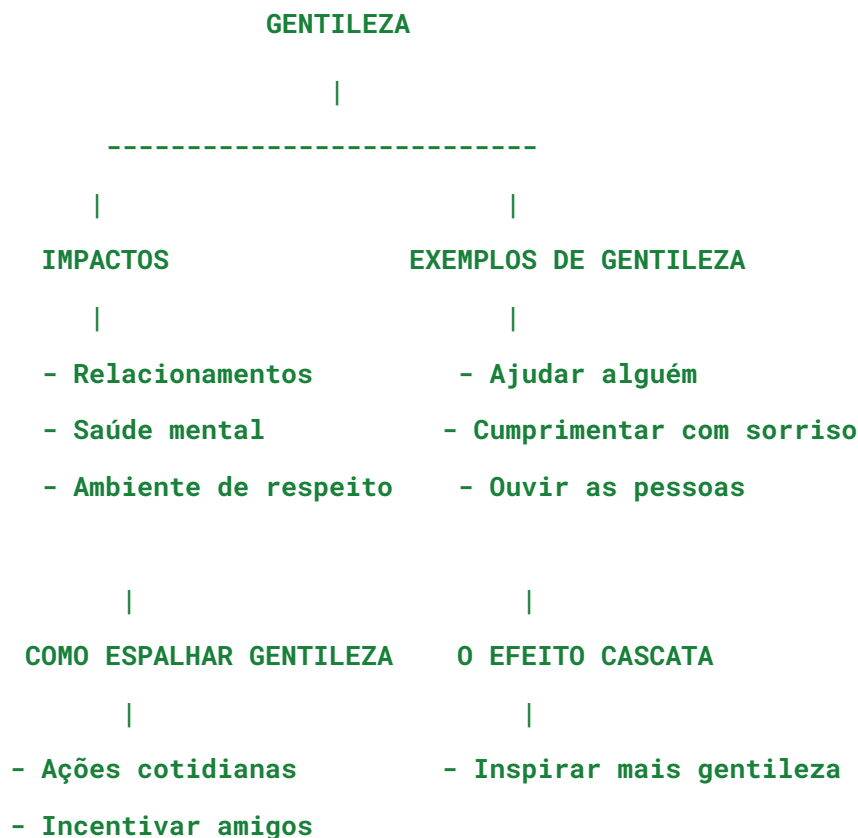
GENTILEZA

|

---------------------------

| |

IMPACTOS EXEMPLOS DE GENTILEZA

| |

- Relacionamentos - Ajudar alguém

- Saúde mental - Cumprimentar com sorriso

- Ambiente de respeito - Ouvir as pessoas

| |

COMO ESPALHAR GENTILEZA O EFEITO CASCATA

| |

- Ações cotidianas - Inspirar mais gentileza

- Incentivar amigos